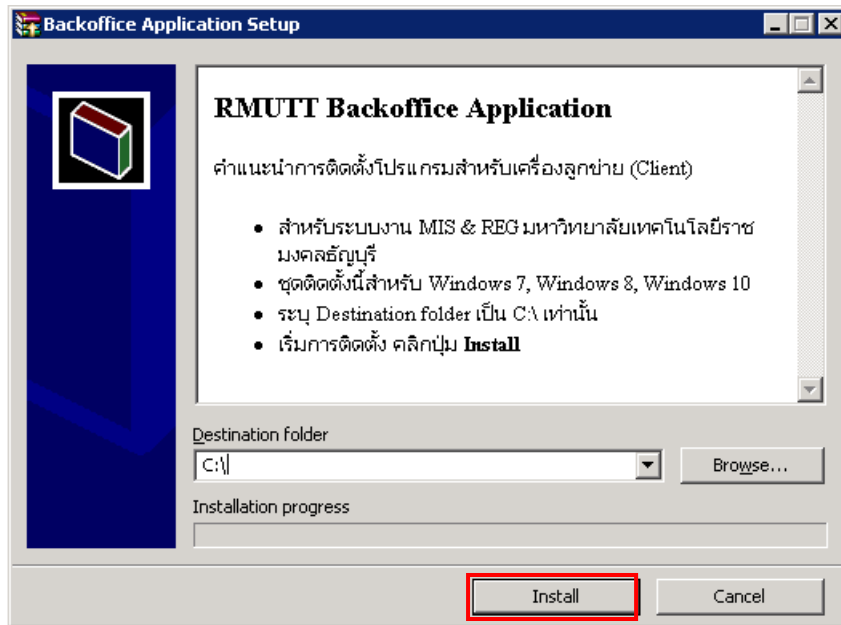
Backoffice Application Setup

RMUTT Backoffice Application

คำแนะนำการติดตั้งโปรแกรมสำหรับเครื่องลูกข่าย (Client)

• สำหรับระบบงาน MIS & REG มหาวิทยาลัยเทคโนโลยีราชมงคลธัญบุรี
• ชุดติดตั้งนี้สำหรับ Windows 7, Windows 8, Windows 10
• ระบุ Destination folder เป็น C:\ เท่านั้น
• เริ่มการติดตั้ง คลิกปุ่ม **Install**

Destination folder

C:\

Browse...

Installation progress

Install

Cancel